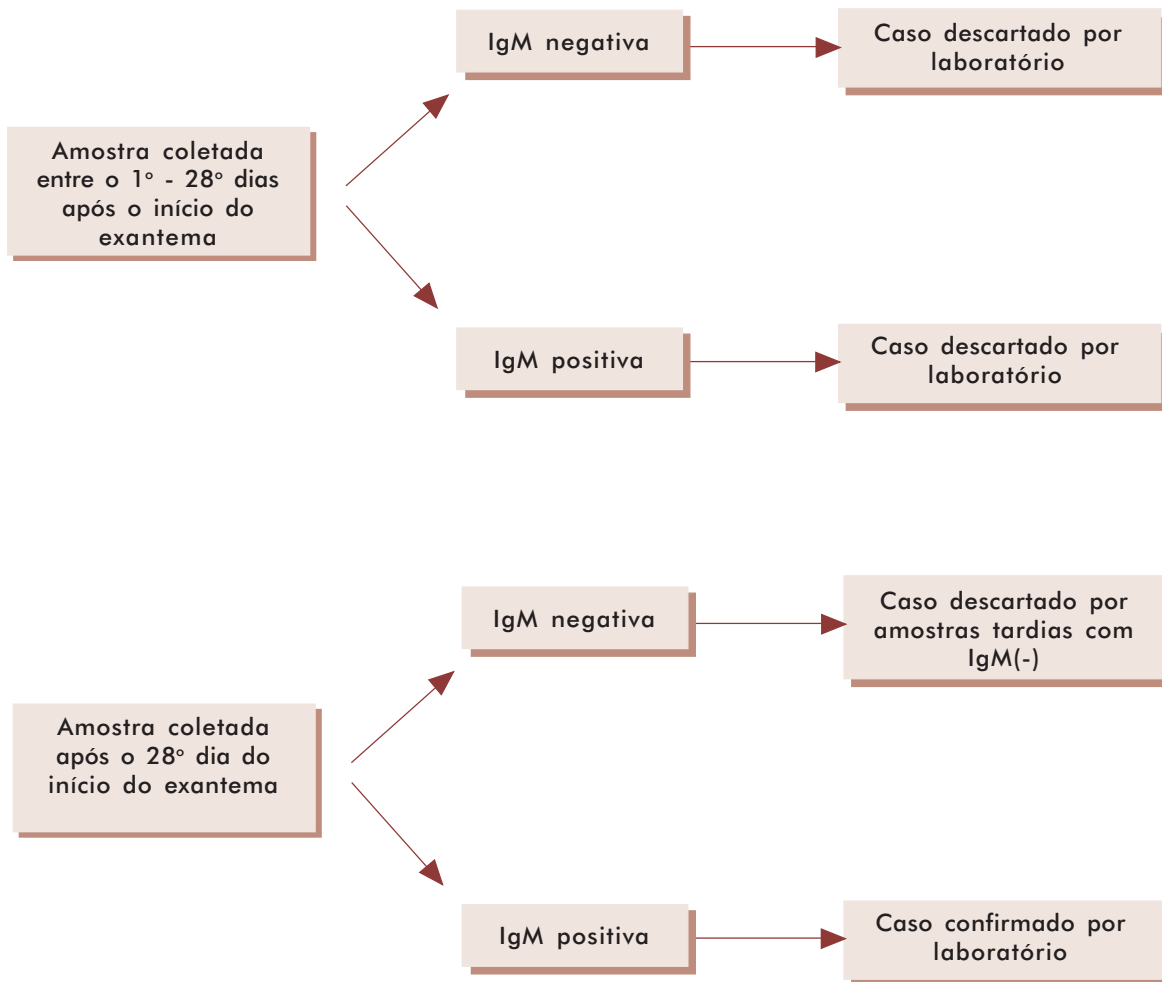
Amostra coletada entre o 1° - 28° dias após o início do exantema

IgM negativa

Caso descartado por laboratório

IgM positiva

Caso descartado por laboratório

Amostra coletada após o 28° dia do início do exantema

IgM negativa

Caso descartado por amostras tardias com IgM(-)

IgM positiva

Caso confirmado por laboratório